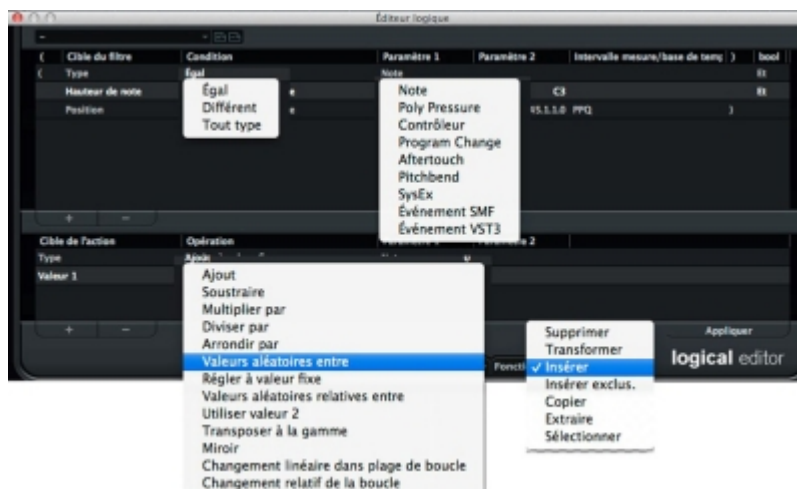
Éditeur logique

| ( | Cible du filtre | Condition | Paramètre 1 | Paramètre 2 | Intervalle mesure/base de temp | ) | bool |
|---|---|---|---|---|---|---|---|
| ( | Type | Égal | Note | | | | Et |
| | Hauteur de note | e | | C3 | | | Et |
| | Position | e | | 1.1.1.0 | PPQ | ) | |

Égal
Différent
Tout type

Note
Poly Pressure
Contrôleur
Program Change
Aftertouch
Pitchbend
SysEx
Événement SMF
Événement VST3

+ −

| Cible de l'action | Opération | Paramètre 1 | Paramètre 2 |
|---|---|---|---|
| Type | Ajout | | |
| Valeur 1 | | | |

Ajout
Soustraire
Multiplier par
Diviser par
Arrondir par
Valeurs aléatoires entre
Régler à valeur fixe
Valeurs aléatoires relatives entre
Utiliser valeur 2
Transposer à la gamme
Miroir
Changement linéaire dans plage de boucle
Changement relatif de la boucle

+ −

Foncti

Supprimer
Transformer
✓ Insérer
Insérer exclus.
Copier
Extraire
Sélectionner

Appliquer

logical editor